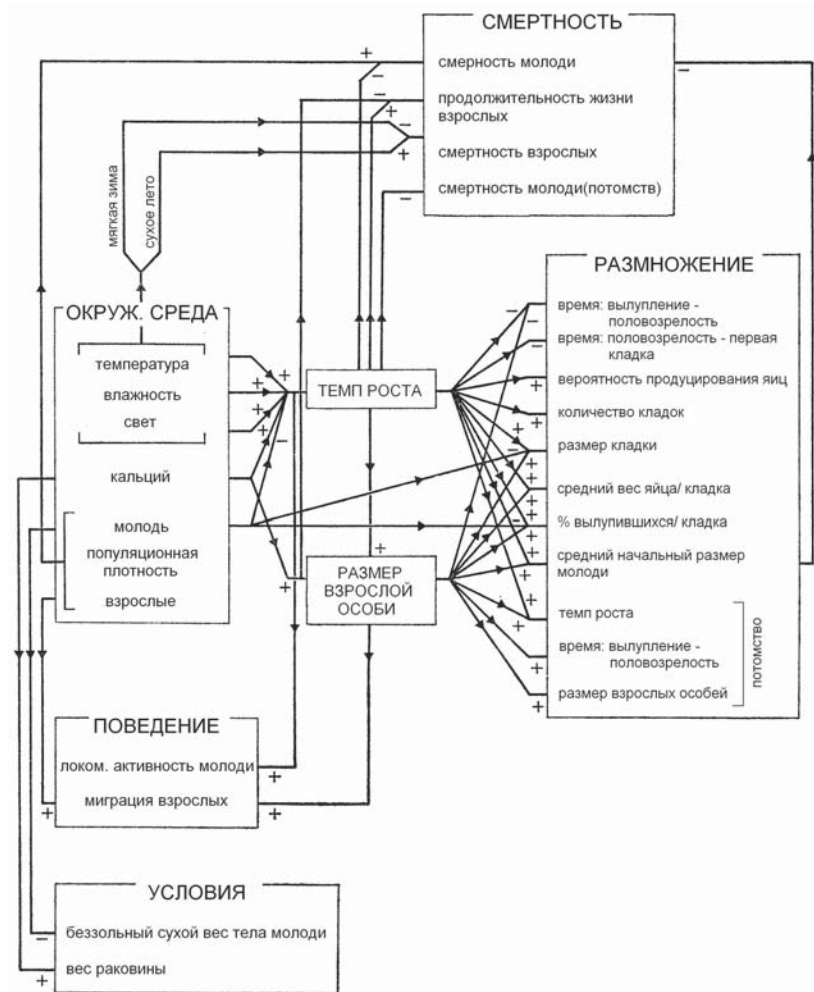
СМЕРТНОСТЬ
смерность молоди
продолжительность жизни взрослых
смертность взрослых
смертность молоди(потомств)

мягкая зима
сухое лето

РАЗМНОЖЕНИЕ
время: вылупление - половозрелость
время: половозрелость - первая кладка
вероятность продуцирования яиц
количество кладок
размер кладки
средний вес яйца/ кладка
% вылупившихся/ кладка
средний начальный размер молоди
темп роста
время: вылупление - половозрелость
размер взрослых особей
потомство

ОКРУЖ. СРЕДА
температура
влажность
свет
кальций
молодь
популяционная плотность
взрослые

ТЕМП РОСТА

РАЗМЕР ВЗРОСЛОЙ ОСОБИ

ПОВЕДЕНИЕ
локом. активность молоди
миграция взрослых

УСЛОВИЯ
беззольный сухой вес тела молоди
вес раковины

+
−
−
+
+
−
+
+
+
+
−
+
+
+
+
−
+
+
+
−